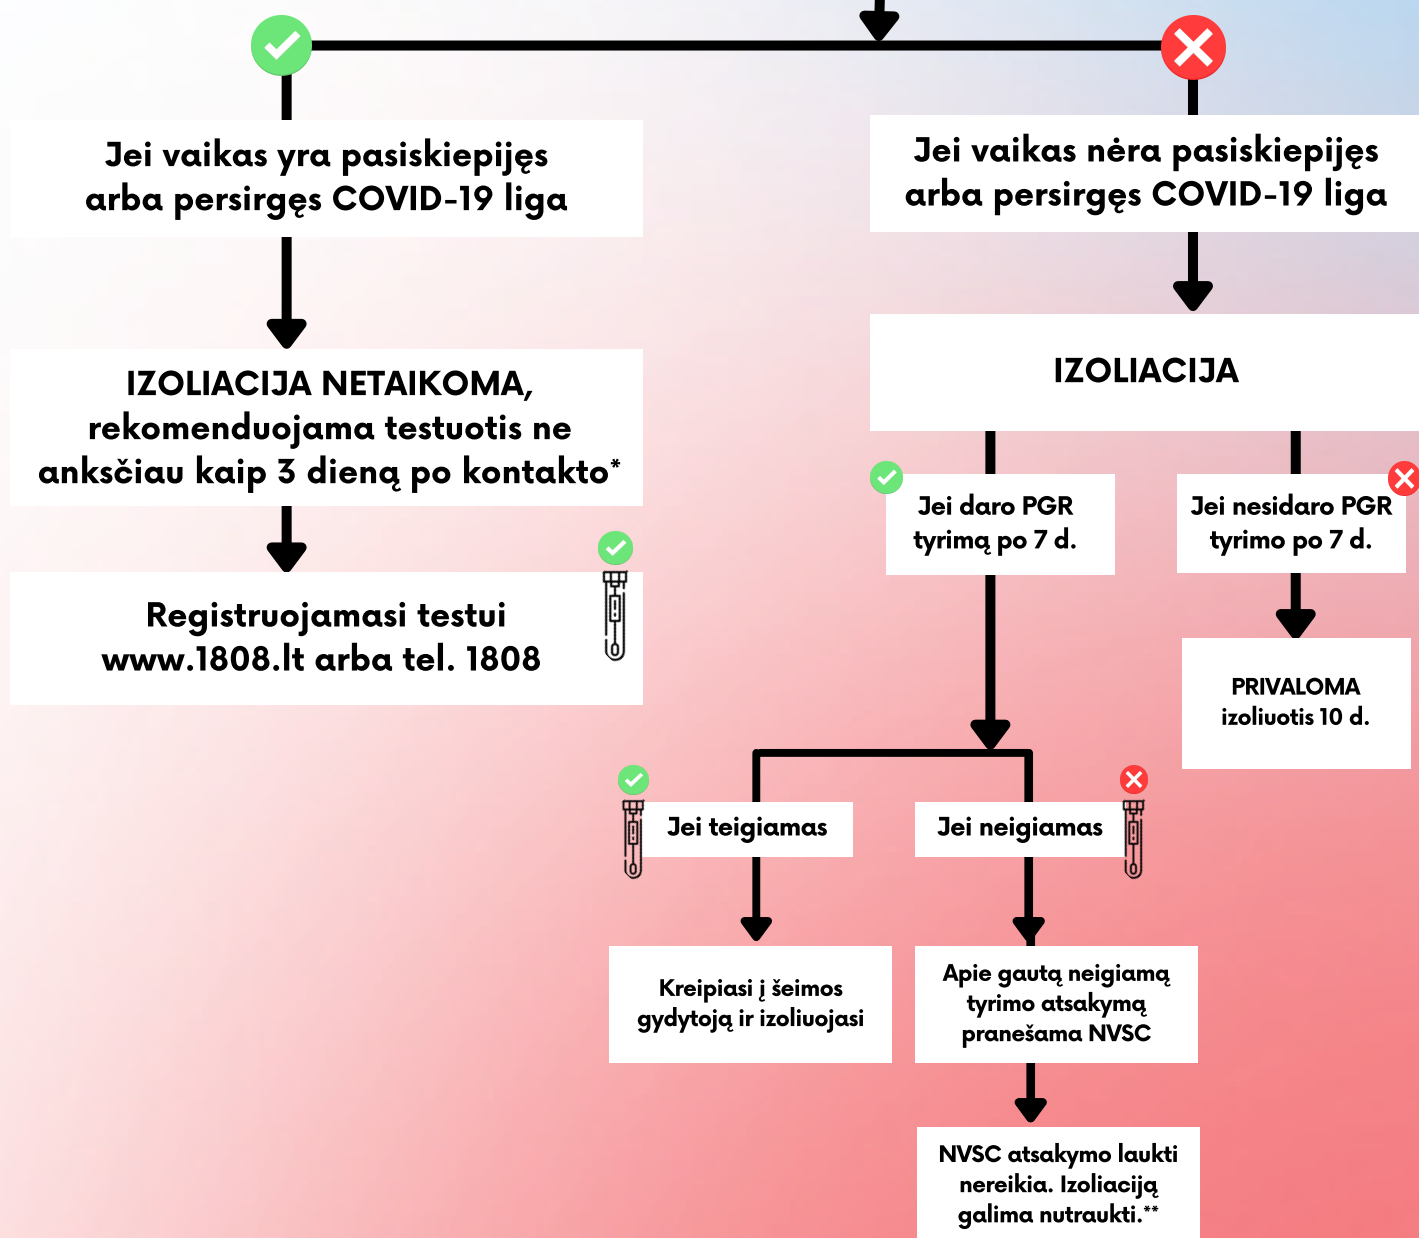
Jei vaikas yra pasiskiepijęs arba persirgęs COVID-19 liga

Jei vaikas nėra pasiskiepijęs arba persirgęs COVID-19 liga

IZOLIACIJA NETAIKOMA, rekomenduojama testuotis ne anksčiau kaip 3 dieną po kontakto*

IZOLIACIJA

Registruojamasi testui www.1808.lt arba tel. 1808

Jei daro PGR tyrimą po 7 d.

Jei nesidaro PGR tyrimo po 7 d.

PRIVALOMA izoliuotis 10 d.

Jei teigiamas

Jei neigiamas

Kreipiasi į šeimos gydytoją ir izoliuojasi

Apie gautą neigiamą tyrimo atsakymą pranešama NVSC

NVSC atsakymo laukti nereikia. Izoliaciją galima nutraukti.**